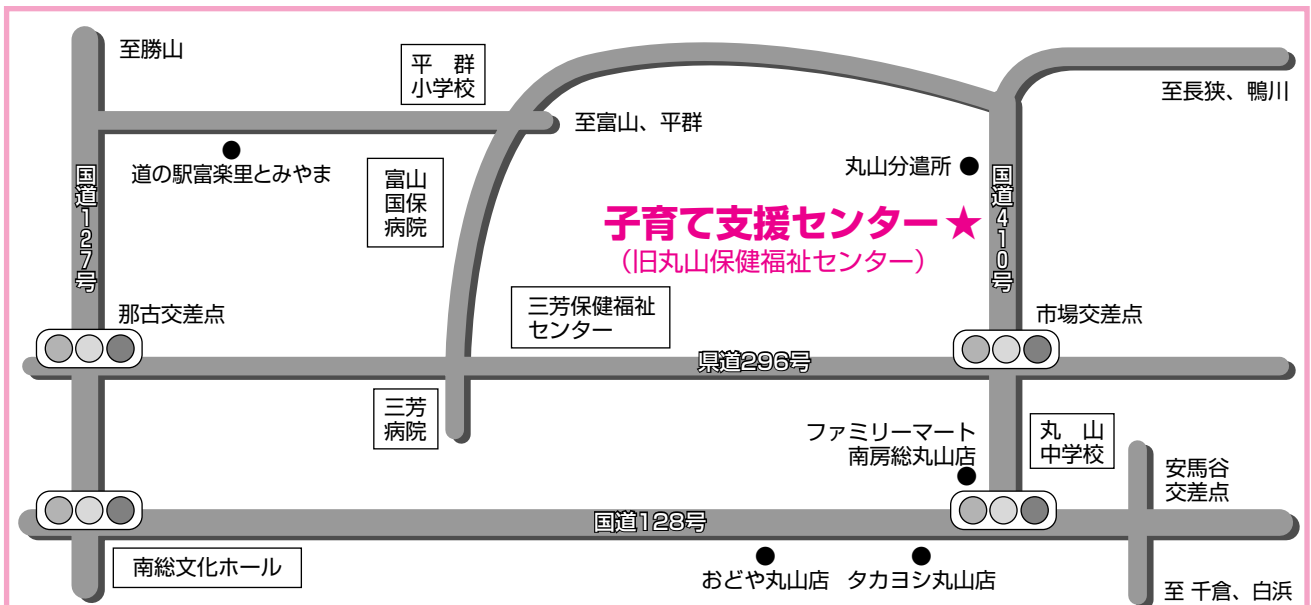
至勝山

平群
小学校

至富山、平群

至長狭、鴨川

道の駅富楽里とみやま

富山
国保
病院

丸山分遣所

国道127号

国道410号

子育て支援センター★
(旧丸山保健福祉センター)

那古交差点

三芳保健福祉
センター

市場交差点

県道296号

三芳
病院

ファミリーマート
南房総丸山店

丸山
中学校

安馬谷
交差点

国道128号

南総文化ホール

おどや丸山店

タカヨシ丸山店

至 千倉、白浜